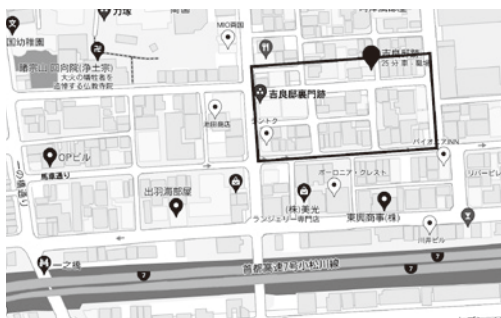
国技館
両国
MIO両国
吉良邸跡
25 分
回向院(浄土宗)
大火の犠牲者を
供養する仏教寺院
吉良邸裏門跡
お田商店
ランドラ
パイナップINN
OPビル
馬喰通り
ホーロニア・クレスト
出羽海部屋
(株)美光
ランジェリー専門店
東興商事(株)
一之橋
首都高速7号小松川線
7
7
7